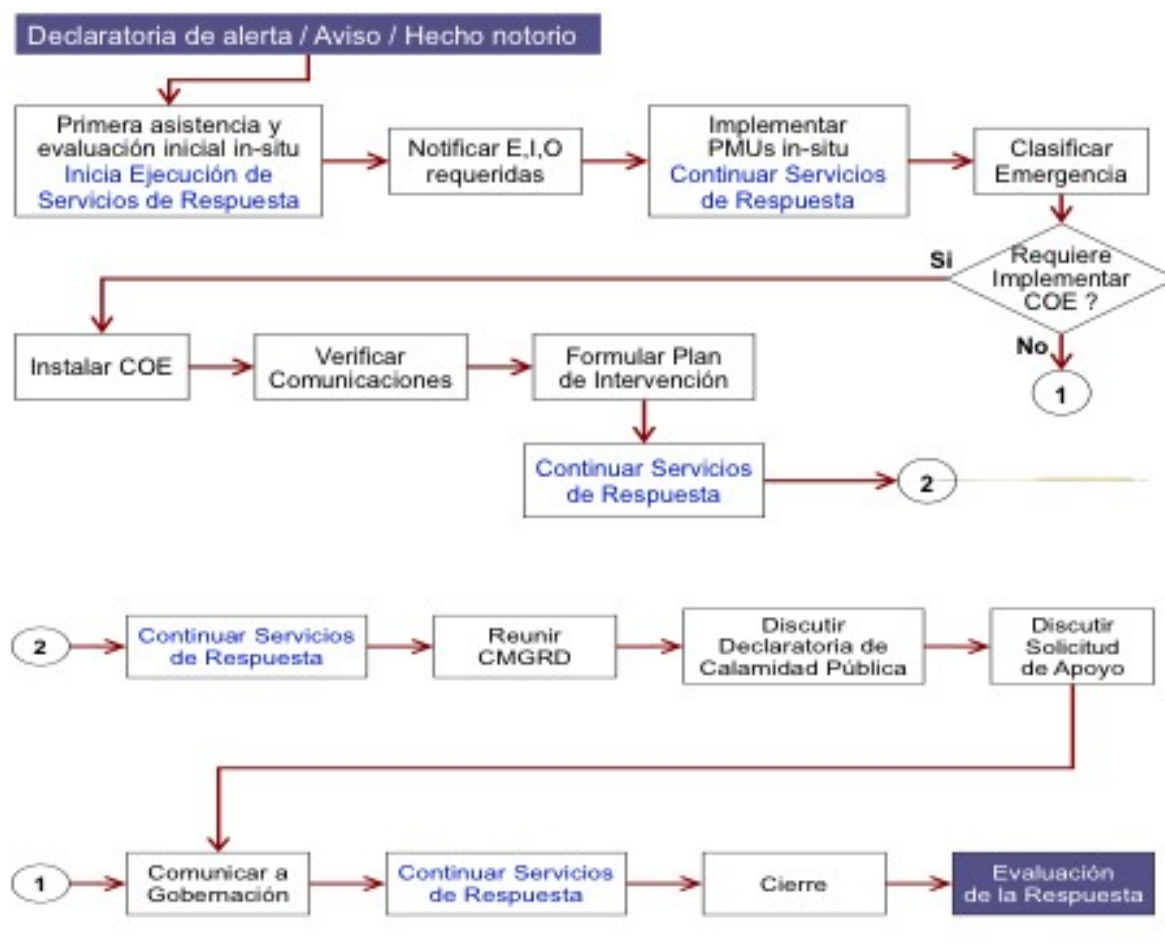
Declaratoria de alerta / Aviso / Hecho notorio

Primera asistencia y evaluación inicial in-situ Inicia Ejecución de Servicios de Respuesta

Notificar E,I,O requeridas

Implementar PMUs in-situ Continuar Servicios de Respuesta

Clasificar Emergencia

Requiere Implementar COE ?

Si

No

1

Instalar COE

Verificar Comunicaciones

Formular Plan de Intervención

Continuar Servicios de Respuesta

2

2

Continuar Servicios de Respuesta

Reunir CMGRD

Discutir Declaratoria de Calamidad Pública

Discutir Solicitud de Apoyo

1

Comunicar a Gobernación

Continuar Servicios de Respuesta

Cierre

Evaluación de la Respuesta